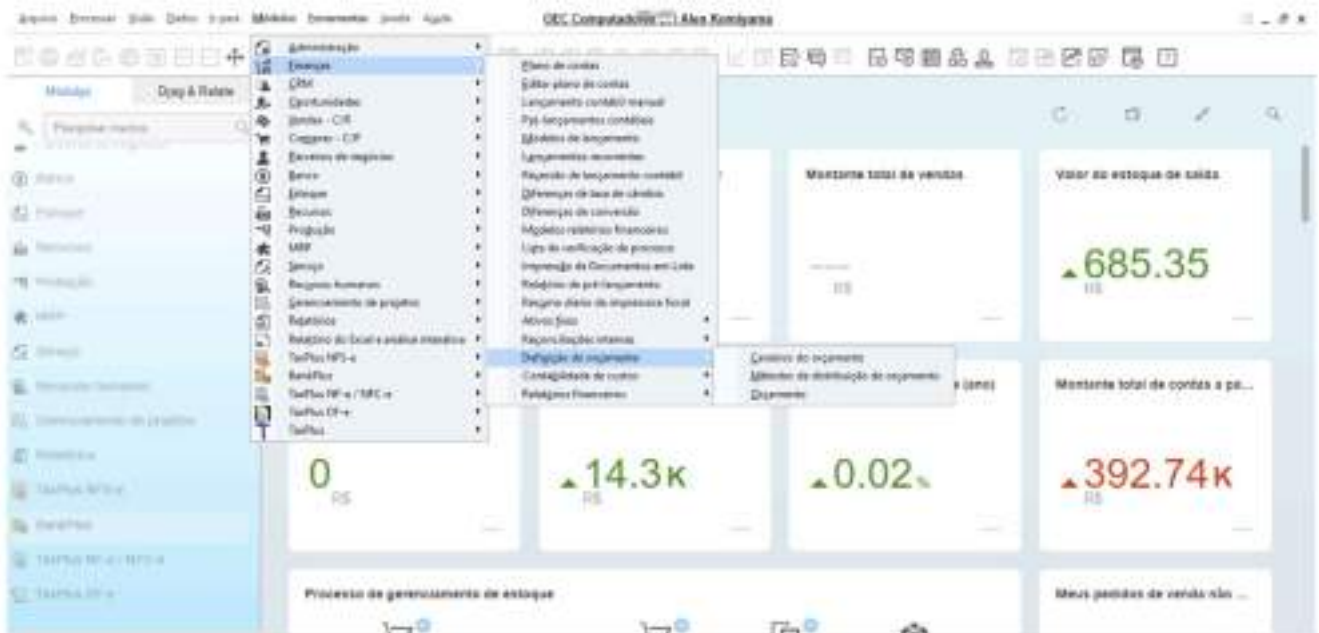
Arquivo Processar Exibir Dados Ir para Módulos Ferramentas Janela Ajuda

OEC Computadores Alex Komiyama

Módulos Drag & Relate

Pesquisar menus

Administração
Finanças
CRM
Oportunidades
Vendas - C/R
Compras - C/P
Parceiros de negócios
Banco
Estoque
Recursos
Produção
MRP
Serviço
Recursos humanos
Gerenciamento de projetos
Relatórios
Relatório do Excel e análise interativa
TaxPlus NFS-e
BankPlus
TaxPlus NF-e / NFC-e
TaxPlus DF-e
TaxPlus

Plano de contas
Editar plano de contas
Lançamento contábil manual
Pré-lançamentos contábeis
Modelos de lançamento
Lançamentos recorrentes
Reversão de lançamento contábil
Diferenças de taxa de câmbio
Diferenças de conversão
Modelos relatórios financeiros
Lista de verificação de processo
Impressão de Documentos em Lote
Relatórios de pré-lançamento
Registro diário de impressora fiscal
Ativos fixos
Reconciliações internas
Definição de orçamento
Contabilidade de custos
Relatórios financeiros

Cenários do orçamento
Métodos de distribuição do orçamento
Orçamento

Montante total de vendas
R$

Valor do estoque de saída
685.35
R$

(ano)

Montante total de contas a pa...

0
R$

14.3K
R$

0.02

392.74K
R$

Processo de gerenciamento de estoque

Meus pedidos de venda não ...